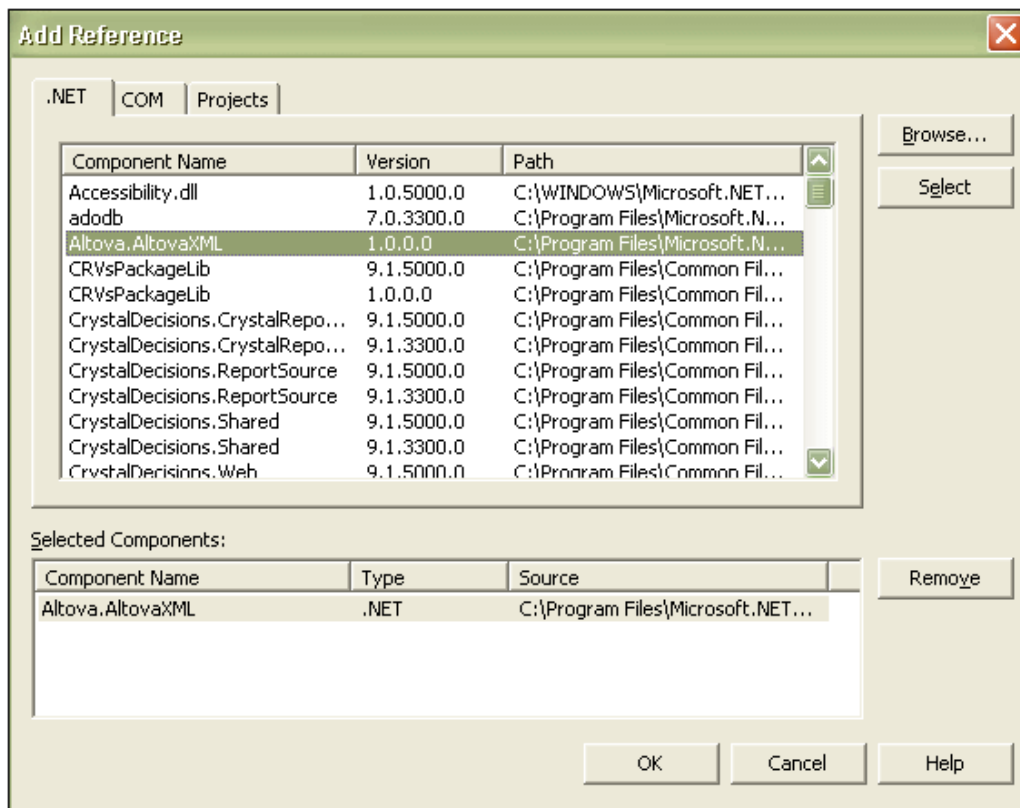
Add Reference

.NET | COM | Projects

| Component Name | Version | Path |
|---|---|---|
| Accessibility.dll | 1.0.5000.0 | C:\WINDOWS\Microsoft.NET... |
| adodb | 7.0.3300.0 | C:\Program Files\Microsoft.N... |
| Altova.AltovaXML | 1.0.0.0 | C:\Program Files\Microsoft.N... |
| CRVsPackageLib | 9.1.5000.0 | C:\Program Files\Common Fil... |
| CRVsPackageLib | 1.0.0.0 | C:\Program Files\Common Fil... |
| CrystalDecisions.CrystalRepo... | 9.1.5000.0 | C:\Program Files\Common Fil... |
| CrystalDecisions.CrystalRepo... | 9.1.3300.0 | C:\Program Files\Common Fil... |
| CrystalDecisions.ReportSource | 9.1.5000.0 | C:\Program Files\Common Fil... |
| CrystalDecisions.ReportSource | 9.1.3300.0 | C:\Program Files\Common Fil... |
| CrystalDecisions.Shared | 9.1.5000.0 | C:\Program Files\Common Fil... |
| CrystalDecisions.Shared | 9.1.3300.0 | C:\Program Files\Common Fil... |
| CrystalDecisions.Web | 9.1.5000.0 | C:\Program Files\Common Fil... |

Browse...
Select

Selected Components:

| Component Name | Type | Source |
|---|---|---|
| Altova.AltovaXML | .NET | C:\Program Files\Microsoft.NET... |

Remove

OK
Cancel
Help